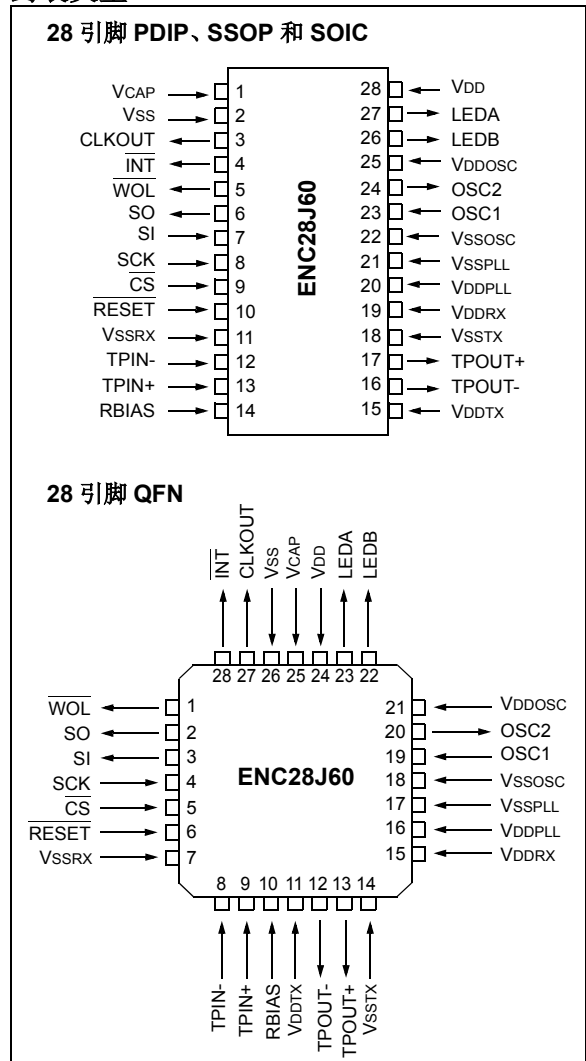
28 引脚 PDIP、SSOP 和 SOIC

ENC28J60

| Pin | Name | Pin | Name |
|---|---|---|---|
| 1 | VCAP | 28 | VDD |
| 2 | VSS | 27 | LEDA |
| 3 | CLKOUT | 26 | LEDB |
| 4 | $\overline{INT}$ | 25 | VDDOSC |
| 5 | $\overline{WOL}$ | 24 | OSC2 |
| 6 | SO | 23 | OSC1 |
| 7 | SI | 22 | VSSOSC |
| 8 | SCK | 21 | VSSPLL |
| 9 | $\overline{CS}$ | 20 | VDDPLL |
| 10 | $\overline{RESET}$ | 19 | VDDRX |
| 11 | VSSRX | 18 | VSSTX |
| 12 | TPIN- | 17 | TPOUT+ |
| 13 | TPIN+ | 16 | TPOUT- |
| 14 | RBIAS | 15 | VDDTX |

28 引脚 QFN

$\overline{INT}$ CLKOUT VSS VCAP VDD LEDA LEDB

28 27 26 25 24 23 22

ENC28J60

| Pin | Name | Pin | Name |
|---|---|---|---|
| 1 | $\overline{WOL}$ | 21 | VDDOSC |
| 2 | SO | 20 | OSC2 |
| 3 | SI | 19 | OSC1 |
| 4 | SCK | 18 | VSSOSC |
| 5 | $\overline{CS}$ | 17 | VSSPLL |
| 6 | $\overline{RESET}$ | 16 | VDDPLL |
| 7 | VSSRX | 15 | VDDRX |

8 9 10 11 12 13 14

TPIN- TPIN+ RBIAS VDDTX TPOUT- TPOUT+ VSSTX